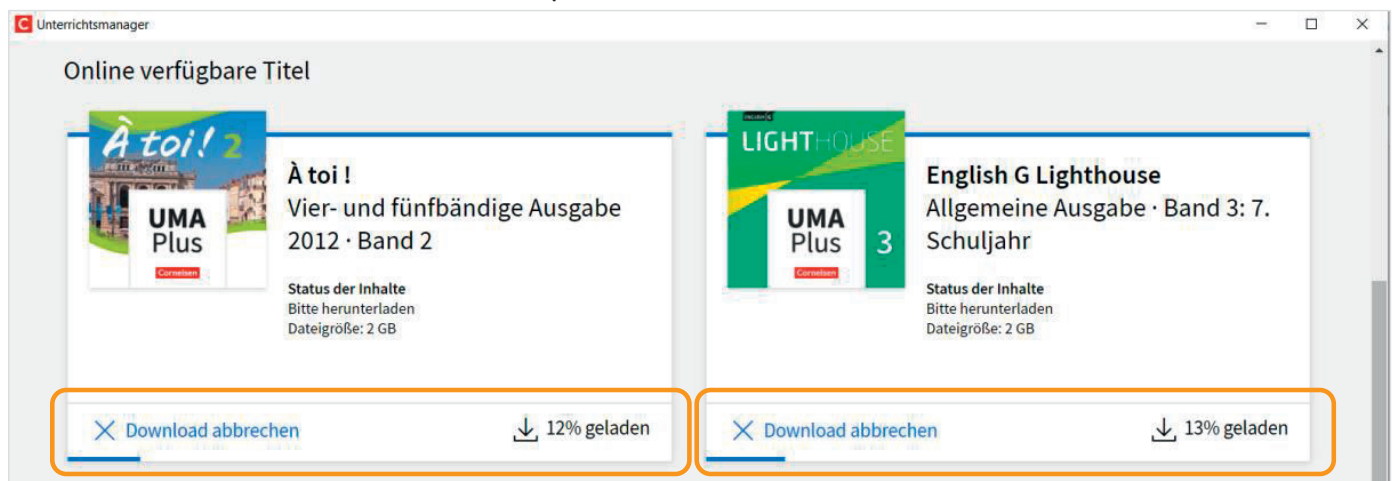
Unterrichtsmanager

Online verfügbare Titel

À toi! 2

UMA Plus

Cornelsen

À toi !
Vier- und fünfbändige Ausgabe 2012 · Band 2

Status der Inhalte
Bitte herunterladen
Dateigröße: 2 GB

Download abbrechen

12% geladen

ENGLISH G

LIGHTHOUSE

UMA Plus 3

Cornelsen

English G Lighthouse
Allgemeine Ausgabe · Band 3: 7. Schuljahr

Status der Inhalte
Bitte herunterladen
Dateigröße: 2 GB

Download abbrechen

13% geladen